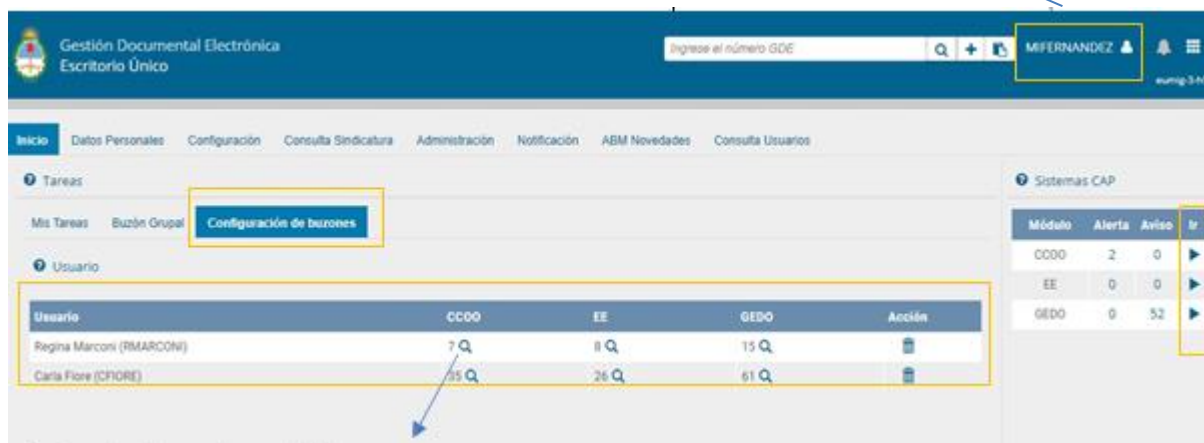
Gestión Documental Electrónica
Escritorio Único

Ingrese el número GDE

MIFERNANDEZ

eumig-3-h

Inicio Datos Personales Configuración Consulta Sindicatura Administración Notificación ABM Novedades Consulta Usuarios

Tareas

Mis Tareas Buzón Grupal Configuración de buzones

Usuario

| Usuario | CCOO | EE | GEDO | Acción |
|---|---|---|---|---|
| Regina Marconi (RMARCONI) | 7 | 8 | 15 | |
| Carla Fiore (CFIORE) | 35 | 26 | 61 | |

Sistemas CAP

| Módulo | Alerta | Aviso | Ir |
|---|---|---|---|
| CCOO | 2 | 0 | |
| EE | 0 | 0 | |
| GEDO | 0 | 52 | |